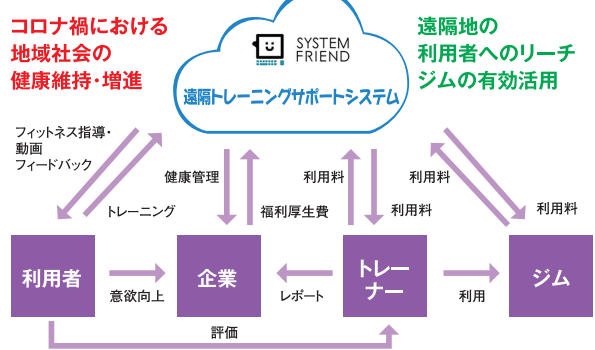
コロナ禍における
地域社会の
健康維持・増進

SYSTEM
FRIEND

遠隔トレーニングサポートシステム

遠隔地の
利用者へのリーチ
ジムの有効活用

フィットネス指導・
動画
フィードバック

トレーニング

健康管理

福利厚生費

利用料

利用料

利用料

利用料

利用者

意欲向上

企業

レポート

トレーナー

利用

ジム

評価